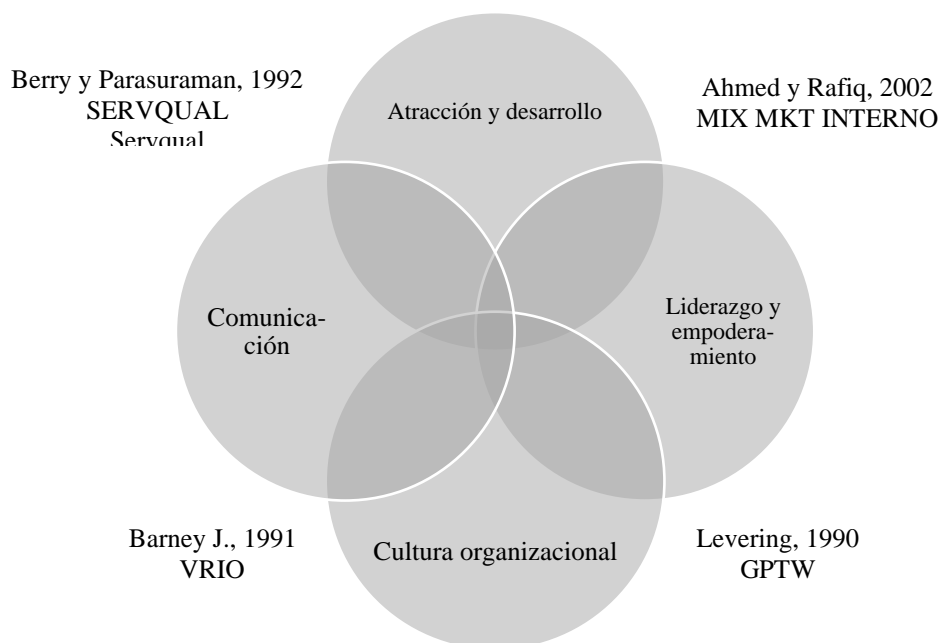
Berry y Parasuraman, 1992
SERVQUAL
Servqual

Atracción y desarrollo

Ahmed y Rafiq, 2002
MIX MKT INTERNO

Comunicación

Liderazgo y empoderamiento

Barney J., 1991
VRIO

Cultura organizacional

Levering, 1990
GPTW